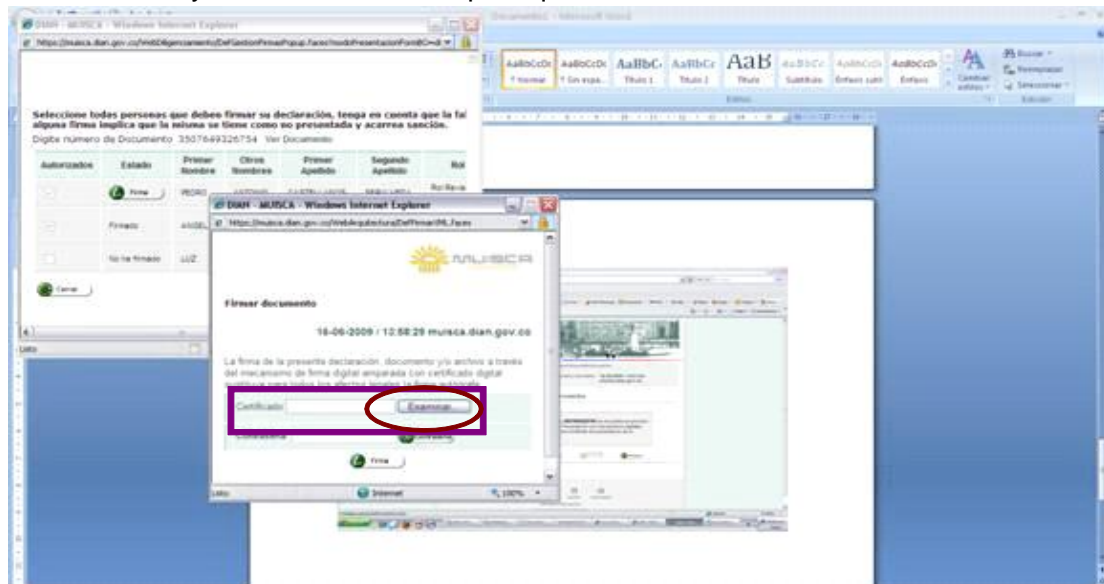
DIAN - MUISCA - Windows Internet Explorer

https://muisca.dian.gov.co/WebDiligenciamiento/DefGestionFirmasPopup.faces?modoPresentacionForm0=d

Seleccione todas personas que debeo firmar su declaración, tenga en cuenta que la fal alguna firma implica que la misma se tiene como no presentada y acarrea sanción.

Digite número de Documento 3507649326754 Ver Documento

| Autorizados | Estado | Primer Nombre | Otros Nombres | Primer Apellido | Segundo Apellido | Rol |
|---|---|---|---|---|---|---|
| | Firma | PEDRO | ANTONIO | CASTELLANOS | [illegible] | Rol Revi |
| | Firmado | ANGEL | | | | |
| | No ha firmado | LUZ | | | | |

Cerrar

Listo

Documento1 - Microsoft Word

AaBbCcDc ¶ Normal | AaBbCcDc ¶ Sin espa... | AaBbC Título 1 | AaBbCc Título 2 | AaB Título | AaBbCc Subtítulo | AaBbCcDc Énfasis sutil | AaBbCcDc Énfasis | Cambiar estilos | Buscar | Reemplazar | Seleccionar | Estilos | Edición

DIAN - MUISCA - Windows Internet Explorer

https://muisca.dian.gov.co/WebArquitectura/DefFirmarXML.faces

MUISCA

Firmar documento

16-06-2009 / 12:58:29 muisca.dian.gov.co

La firma de la presente declaración, documento y/o archivo a través del mecanismo de firma digital amparada con certificado digital sustituye para todos los efectos legales la firma autógrafa.

Certificado | Examinar...

Contraseña | Entrar

Firma

Listo | Internet | 100%